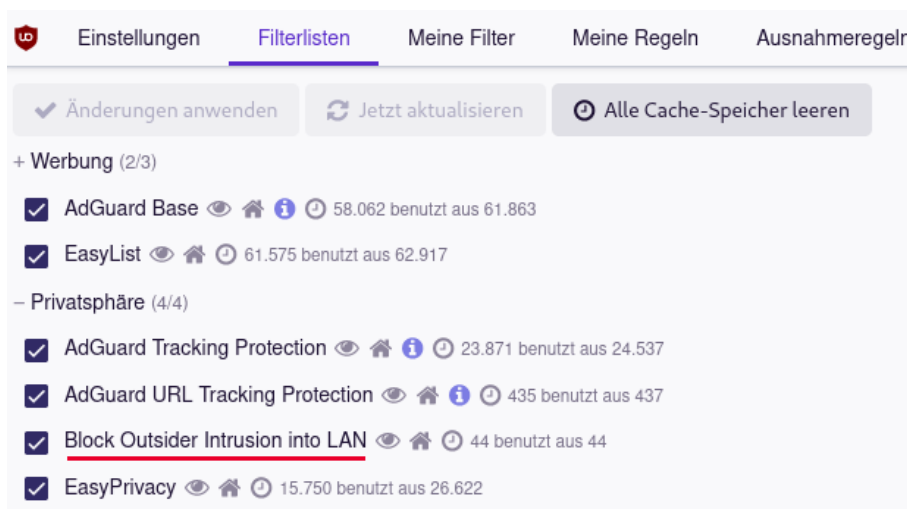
Einstellungen Filterlisten Meine Filter Meine Regeln Ausnahmeregeln

Änderungen anwenden Jetzt aktualisieren Alle Cache-Speicher leeren

+ Werbung (2/3)

AdGuard Base 58.062 benutzt aus 61.863

EasyList 61.575 benutzt aus 62.917

– Privatsphäre (4/4)

AdGuard Tracking Protection 23.871 benutzt aus 24.537

AdGuard URL Tracking Protection 435 benutzt aus 437

Block Outsider Intrusion into LAN 44 benutzt aus 44

EasyPrivacy 15.750 benutzt aus 26.622